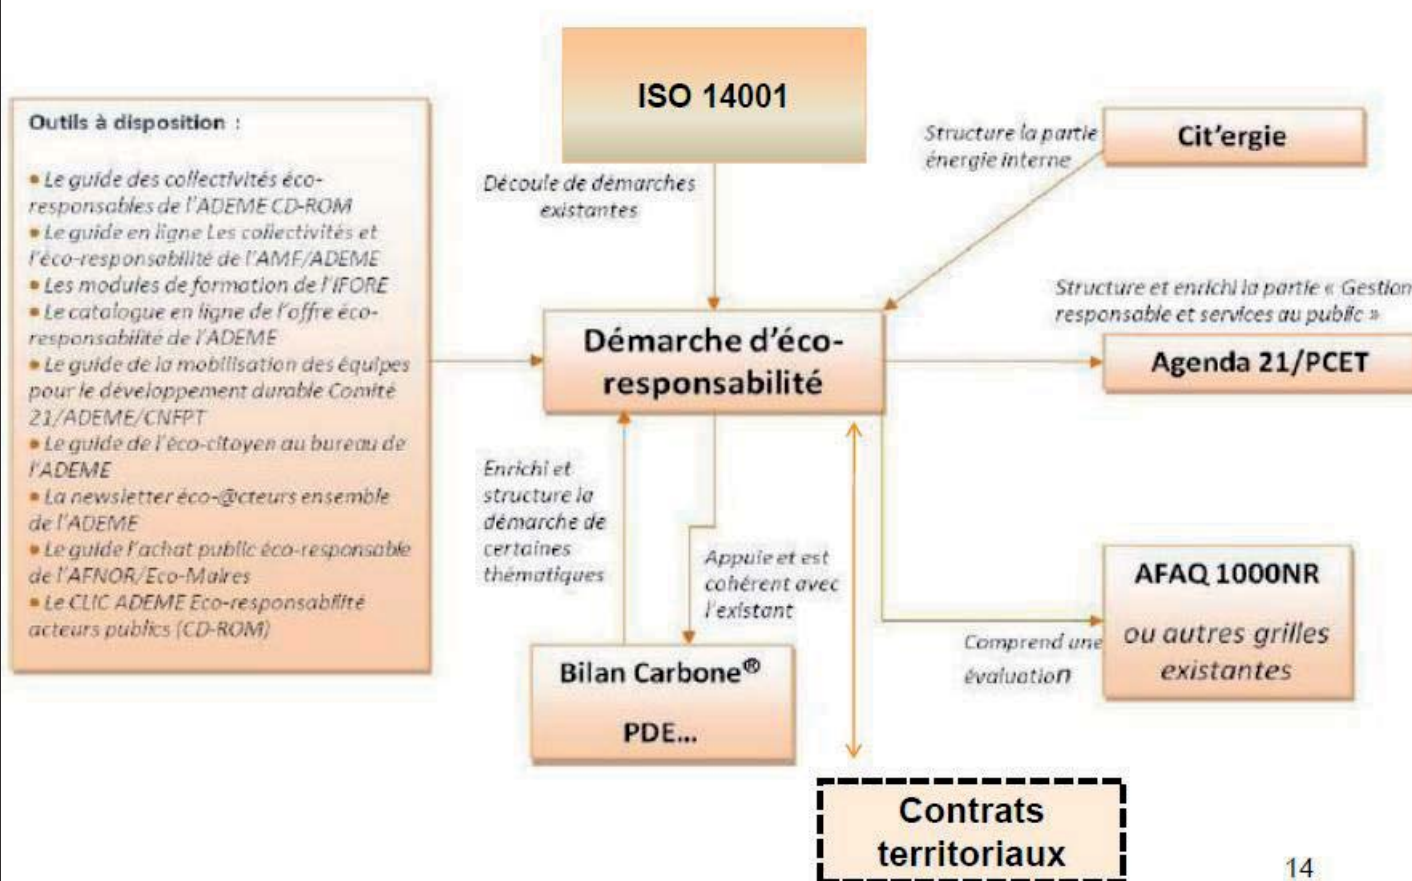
ISO 14001

Outils à disposition :

• Le guide des collectivités éco-responsables de l'ADEME CD-ROM
• Le guide en ligne Les collectivités et l'éco-responsabilité de l'AMF/ADEME
• Les modules de formation de l'IFORE
• Le catalogue en ligne de l'offre éco-responsabilité de l'ADEME
• Le guide de la mobilisation des équipes pour le développement durable Comité 21/ADEME/CNFPT
• Le guide de l'éco-citoyen au bureau de l'ADEME
• La newsletter éco-@cteurs ensemble de l'ADEME
• Le guide l'achat public éco-responsable de l'AFNOR/Eco-Maires
• Le CLIC ADEME Eco-responsabilité acteurs publics (CD-ROM)

Découle de démarches existantes

Structure la partie énergie interne

Cit'ergie

Structure et enrichi la partie « Gestion responsable et services au public »

Démarche d'éco-responsabilité

Agenda 21/PCET

Enrichi et structure la démarche de certaines thématiques

Appuie et est cohérent avec l'existant

AFAQ 1000NR

ou autres grilles existantes

Comprend une évaluation

Bilan Carbone®

PDE...

Contrats territoriaux

14